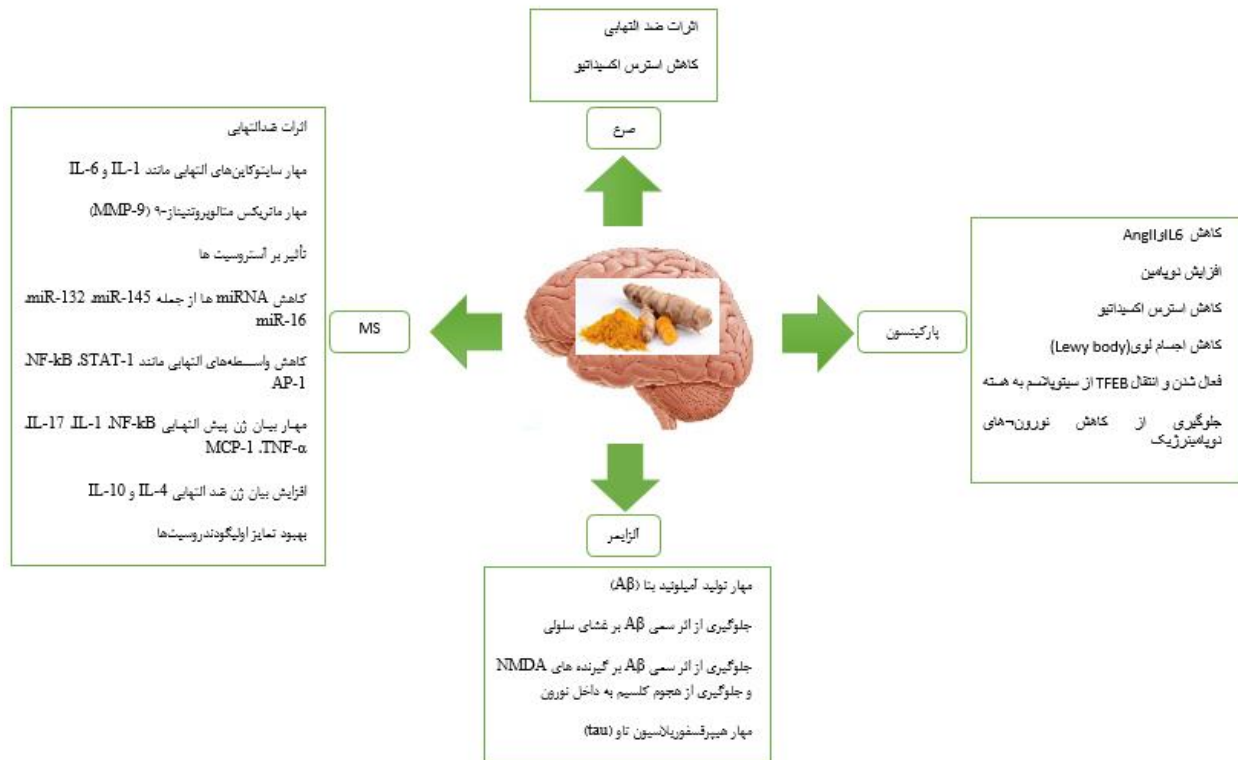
اثرات ضد التهابی

کاهش استرس اکسیداتیو

صرع

اثرات ضدالتهابی

مهار سایتوکاین‌های التهابی مانند IL-1 و IL-6

مهار ماتریکس متالوپروتئیناز-۹ (MMP-9)

تأثیر بر استروسیت ها

کاهش miRNA ها از جمله miR-132، miR-145، miR-16

کاهش واسطه‌های التهابی مانند NF-kB، STAT-1، AP-1

مهار بیان ژن پیش التهابی NF-kB، IL-1، IL-17، TNF-α، MCP-1

افزایش بیان ژن ضد التهابی IL-4 و IL-10

بهبود تمایز اولیگودندروسیت‌ها

MS

کاهش IL6 وAngII

افزایش دوپامین

کاهش استرس اکسیداتیو

کاهش اجسام لوی(Lewy body)

فعال شدن و انتقال TFEB از سیتوپلاسم به هسته

جلوگیری از کاهش نورون¬های دوپامینرژیک

پارکینسون

آلزایمر

مهار تولید آمیلوئید بتا (Aβ)

جلوگیری از اثر سمی Aβ بر غشای سلولی

جلوگیری از اثر سمی Aβ بر گیرنده های NMDA و جلوگیری از هجوم کلسیم به داخل نورون

مهار هیپرفسفوریلاسیون تاو (tau)